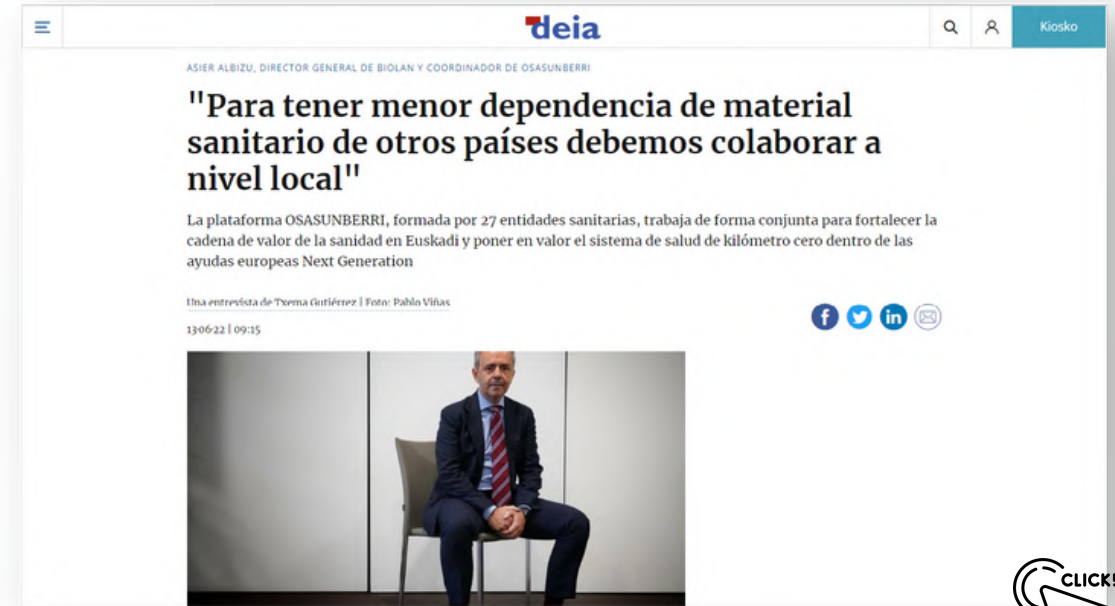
deia

Kiosko

ASIER ALBIZU, DIRECTOR GENERAL DE BIOLAN Y COORDINADOR DE OSASUNBERRI

"Para tener menor dependencia de material sanitario de otros países debemos colaborar a nivel local"

La plataforma OSASUNBERRI, formada por 27 entidades sanitarias, trabaja de forma conjunta para fortalecer la cadena de valor de la sanidad en Euskadi y poner en valor el sistema de salud de kilómetro cero dentro de las ayudas europeas Next Generation

Una entrevista de Txema Gutiérrez | Foto: Pablo Viñas

13-06-22 | 09:15

CLICK!